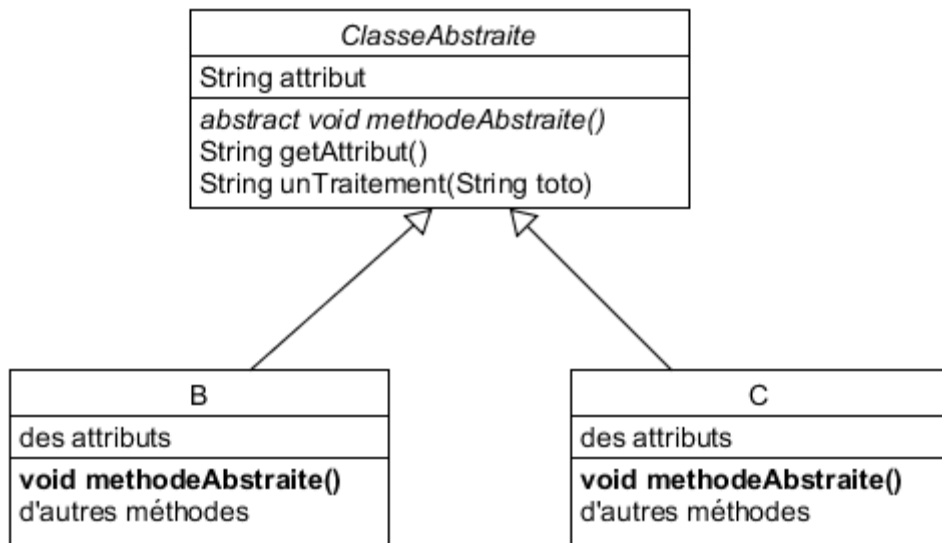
ClasseAbstraite

String attribut

abstract void methodeAbstraite()
String getAttribut()
String unTraitement(String toto)

B

des attributs

void methodeAbstraite()
d'autres méthodes

C

des attributs

void methodeAbstraite()
d'autres méthodes